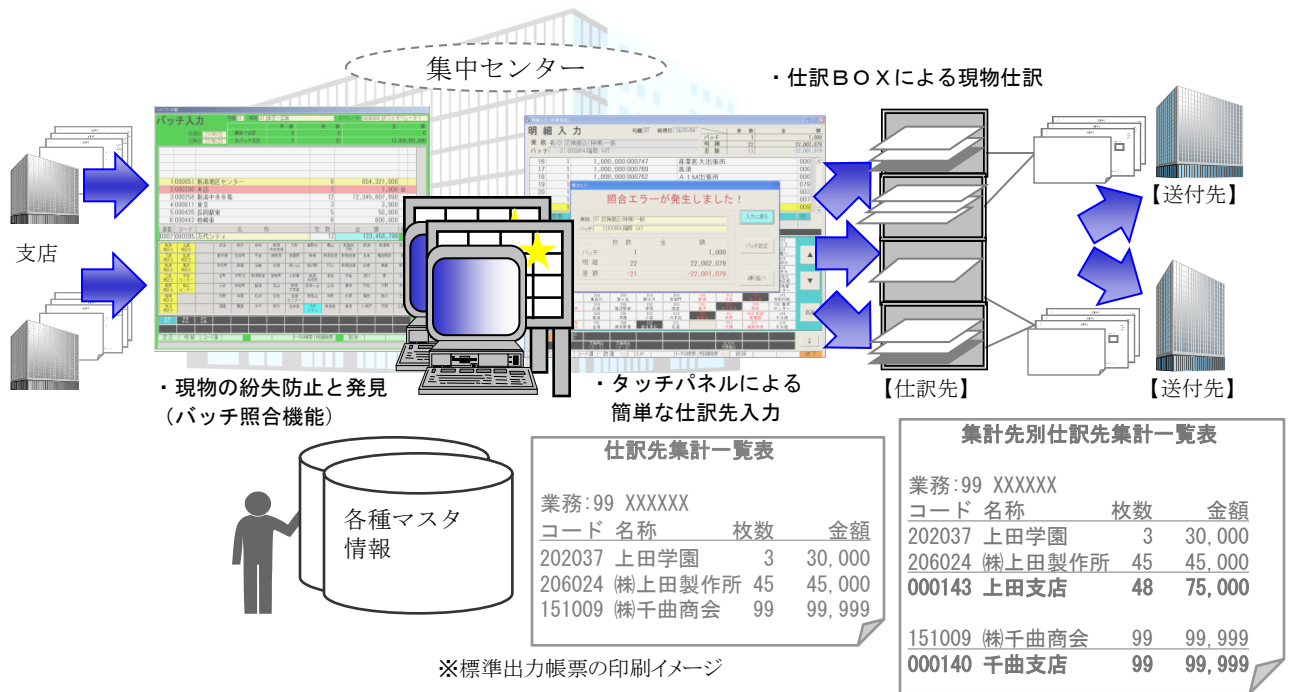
集中センター

・仕訳ＢＯＸによる現物仕訳

支店

バッチ入力

明細入力

照合エラーが発生しました！

【送付先】

【送付先】

【仕訳先】

・現物の紛失防止と発見
（バッチ照合機能）

・タッチパネルによる
簡単な仕訳先入力

各種マスタ
情報

仕訳先集計一覧表

業務:99 XXXXXX

| コード | 名称 | 枚数 | 金額 |
|---|---|---|---|
| 202037 | 上田学園 | 3 | 30,000 |
| 206024 | ㈱上田製作所 | 45 | 45,000 |
| 151009 | ㈱千曲商会 | 99 | 99,999 |

集計先別仕訳先集計一覧表

業務:99 XXXXXX

| コード | 名称 | 枚数 | 金額 |
|---|---|---|---|
| 202037 | 上田学園 | 3 | 30,000 |
| 206024 | ㈱上田製作所 | 45 | 45,000 |
| 000143 | 上田支店 | 48 | 75,000 |
| 151009 | ㈱千曲商会 | 99 | 99,999 |
| 000140 | 千曲支店 | 99 | 99,999 |

※標準出力帳票の印刷イメージ